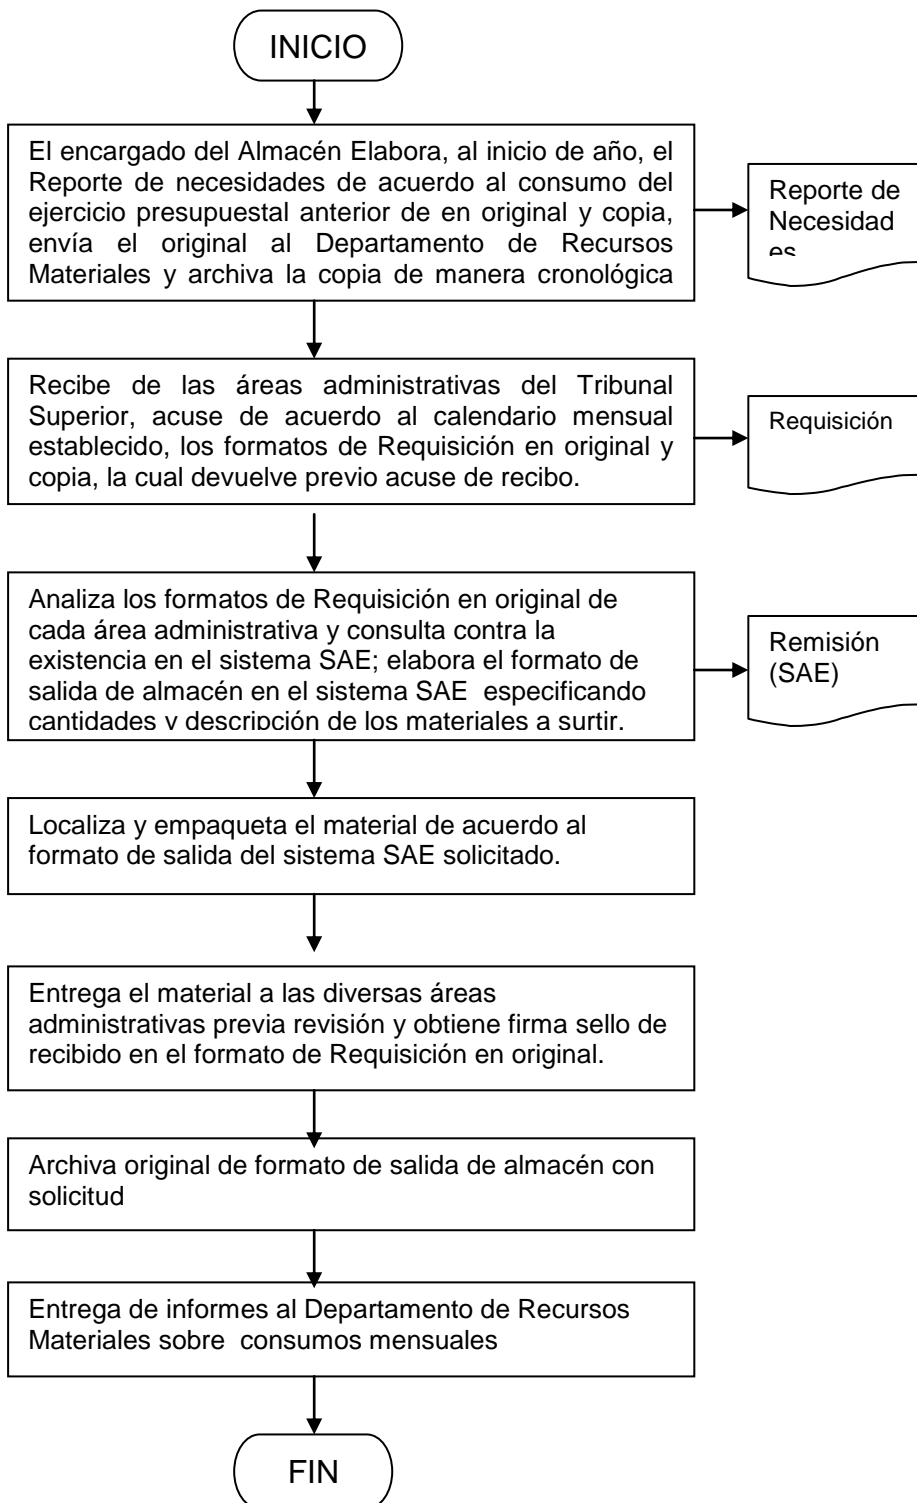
INICIO

El encargado del Almacén Elabora, al inicio de año, el Reporte de necesidades de acuerdo al consumo del ejercicio presupuestal anterior de en original y copia, envía el original al Departamento de Recursos Materiales y archiva la copia de manera cronológica

Reporte de Necesidad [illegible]

Recibe de las áreas administrativas del Tribunal Superior, acuse de acuerdo al calendario mensual establecido, los formatos de Requisición en original y copia, la cual devuelve previo acuse de recibo.

Requisición

Analiza los formatos de Requisición en original de cada área administrativa y consulta contra la existencia en el sistema SAE; elabora el formato de salida de almacén en el sistema SAE especificando cantidades y descripción de los materiales a surtir.

Remisión (SAE)

Localiza y empaqueta el material de acuerdo al formato de salida del sistema SAE solicitado.

Entrega el material a las diversas áreas administrativas previa revisión y obtiene firma sello de recibido en el formato de Requisición en original.

Archiva original de formato de salida de almacén con solicitud

Entrega de informes al Departamento de Recursos Materiales sobre consumos mensuales

FIN